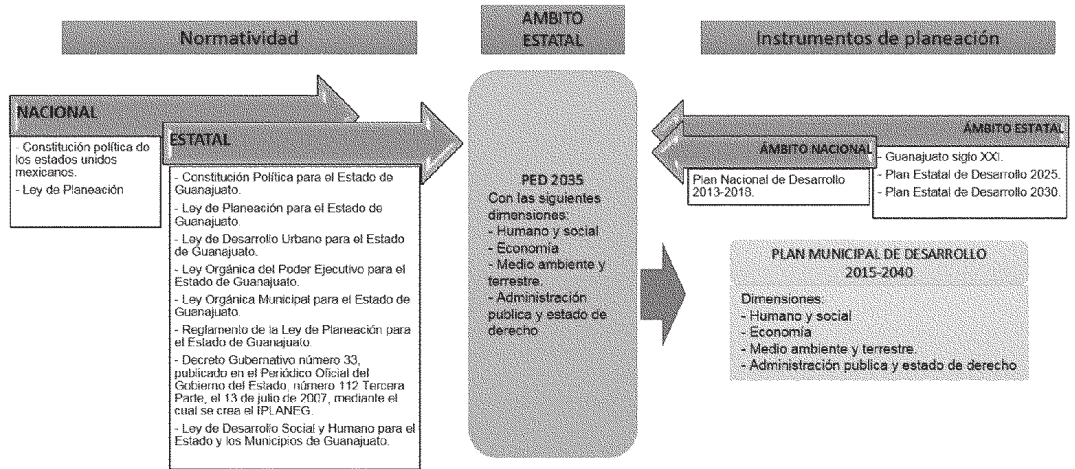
Normatividad

AMBITO ESTATAL

Instrumentos de planeación

NACIONAL

- Constitución política de los estados unidos mexicanos.
- Ley de Planeación

ESTATAL

- Constitución Política para el Estado de Guanajuato.
- Ley de Planeación para el Estado de Guanajuato.
- Ley de Desarrollo Urbano para el Estado de Guanajuato.
- Ley Orgánica del Poder Ejecutivo para el Estado de Guanajuato.
- Ley Orgánica Municipal para el Estado de Guanajuato.
- Reglamento de la Ley de Planeación para el Estado de Guanajuato.
- Decreto Gubernativo número 33, publicado en el Periódico Oficial del Gobierno del Estado, número 112 Tercera Parte, el 13 de julio de 2007, mediante el cual se crea el IPLANEG.
- Ley de Desarrollo Social y Humano para el Estado y los Municipios de Guanajuato.

PED 2035
Con las siguientes dimensiones:
- Humano y social
- Economía
- Medio ambiente y terrestre.
- Administración publica y estado de derecho

ÁMBITO ESTATAL

ÁMBITO NACIONAL

Plan Nacional de Desarrollo 2013-2018.

- Guanajuato siglo XXI.
- Plan Estatal de Desarrollo 2025.
- Plan Estatal de Desarrollo 2030.

PLAN MUNICIPAL DE DESARROLLO 2015-2040

Dimensiones:
- Humano y social
- Economía
- Medio ambiente y terrestre.
- Administración publica y estado de derecho